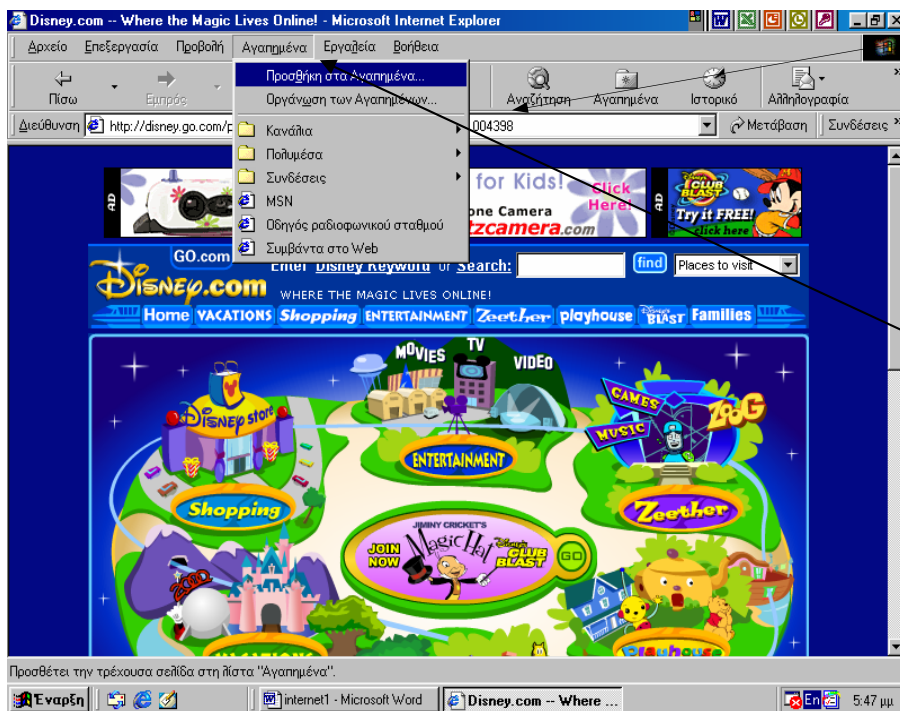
Disney.com -- Where the Magic Lives Online! - Microsoft Internet Explorer

Αρχείο Επεξεργασία Προβολή Αγαπημένα Εργαλεία Βοήθεια

Πίσω Εμπρός Αναζήτηση Αγαπημένα Ιστορικό Αλληλογραφία

Διεύθυνση http://disney.go.com/p 004398 Μετάβαση Συνδέσεις

Προσθήκη στα Αγαπημένα...
Οργάνωση των Αγαπημένων...
Κανάλια
Πολυμέσα
Συνδέσεις
MSN
Οδηγός ραδιοφωνικού σταθμού
Συμβάντα στο Web

AD for Kids! one Camera Click Here! tzcamera.com

AD CLUB BLAST Try it FREE! click here

GO.com Enter Disney Keyword or Search: find Places to visit

Disney.com WHERE THE MAGIC LIVES ONLINE!

Home VACATIONS Shopping ENTERTAINMENT Zeether playhouse Disney BLAST Families

MOVIES TV VIDEO

Disney store

GAMES MUSIC ZOOG

ENTERTAINMENT

Shopping

Zeether

JIMINY CRICKET'S Magic Hat JOIN NOW Disney's CLUB BLAST GO

2000

Playhouse

Προσθέτει την τρέχουσα σελίδα στη λίστα "Αγαπημένα".

Έναρξη internet1 - Microsoft Word Disney.com - Where ... En 5:47 μμ